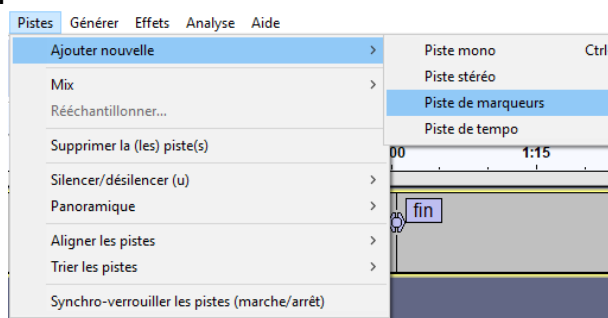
Pistes Générer Effets Analyse Aide

Ajouter nouvelle >

Mix >

Rééchantillonner...

Supprimer la (les) piste(s)

Silencer/désilencer (u) >

Panoramique >

Aligner les pistes >

Trier les pistes >

Synchro-verrouiller les pistes (marche/arrêt)

Piste mono Ctrl

Piste stéréo

Piste de marqueurs

Piste de tempo

00 1:15

fin